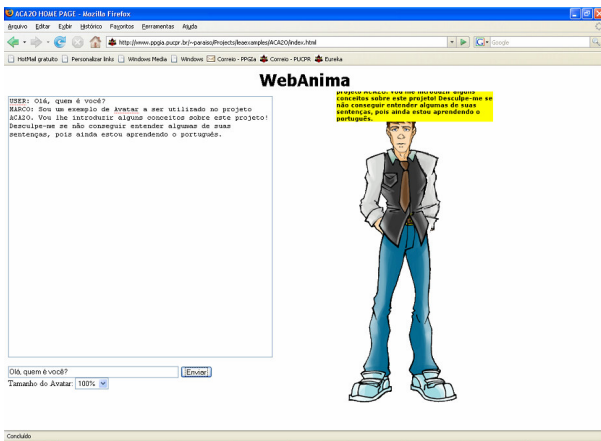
ACA2O HOME PAGE - Mozilla Firefox

Arquivo Editar Exibir Histórico Favoritos Ferramentas Ajuda

http://www.ppgia.pucpr.br/~paraiso/Projects/leaexamples/ACA2O/index.html

Google

HotMail gratuito Personalizar links Windows Media Windows Correio - PPGIa Correio - PUCPR Eureka

WebAnima

USER: Olá, quem é você?
MARCO: Sou um exemplo de Avatar a ser utilizado no projeto ACA2O. Vou lhe introduzir alguns conceitos sobre este projeto! Desculpe-me se não conseguir entender algumas de suas sentenças, pois ainda estou aprendendo o português.

projeto ACA2O. Vou lhe introduzir alguns conceitos sobre este projeto! Desculpe-me se não conseguir entender algumas de suas sentenças, pois ainda estou aprendendo o português.

Olá, quem é você?

Enviar

Tamanho do Avatar: 100%

Concluído